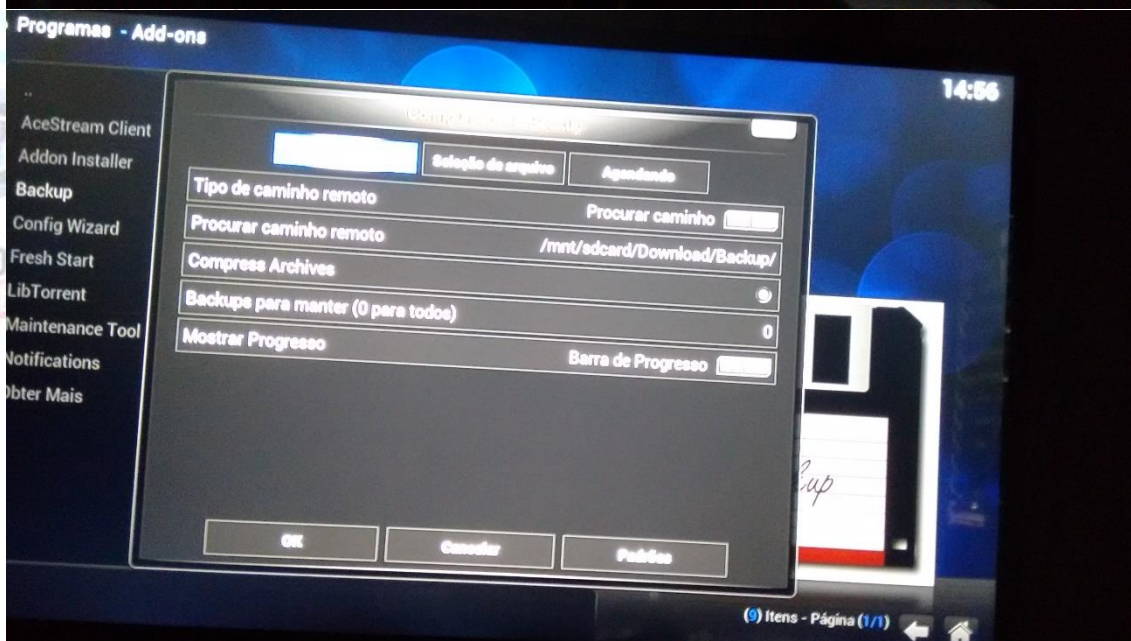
Programas - Add-ons

14:56

..
AceStream Client
Addon Installer
Backup
Config Wizard
Fresh Start
LibTorrent
Maintenance Tool
Notifications
Obter Mais

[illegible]

Seleção de arquivo
Agendando

Tipo de caminho remoto
Procurar caminho

Procurar caminho remoto
/mnt/sdcard/Download/Backup/

Compress Archives

Backups para manter (0 para todos)
0

Mostrar Progresso
Barra de Progresso

OK
Cancelar
Padrões

(9) Itens - Página (1/1)